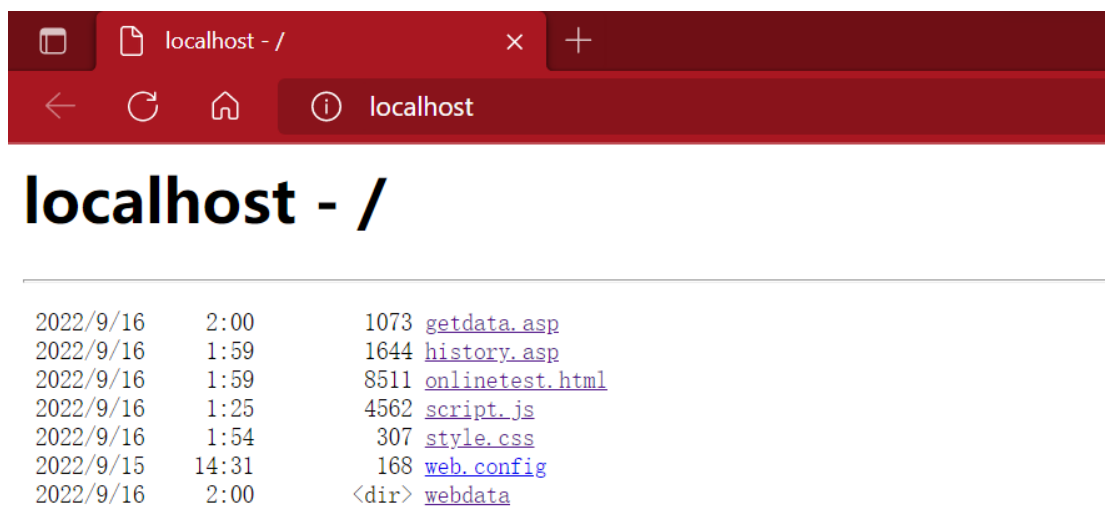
localhost - /

localhost

# localhost - /

| | | | |
|---|---|---|---|
| 2022/9/16 | 2:00 | 1073 | getdata.asp |
| 2022/9/16 | 1:59 | 1644 | history.asp |
| 2022/9/16 | 1:59 | 8511 | onlinetest.html |
| 2022/9/16 | 1:25 | 4562 | script.js |
| 2022/9/16 | 1:54 | 307 | style.css |
| 2022/9/15 | 14:31 | 168 | web.config |
| 2022/9/16 | 2:00 | <dir> | webdata |